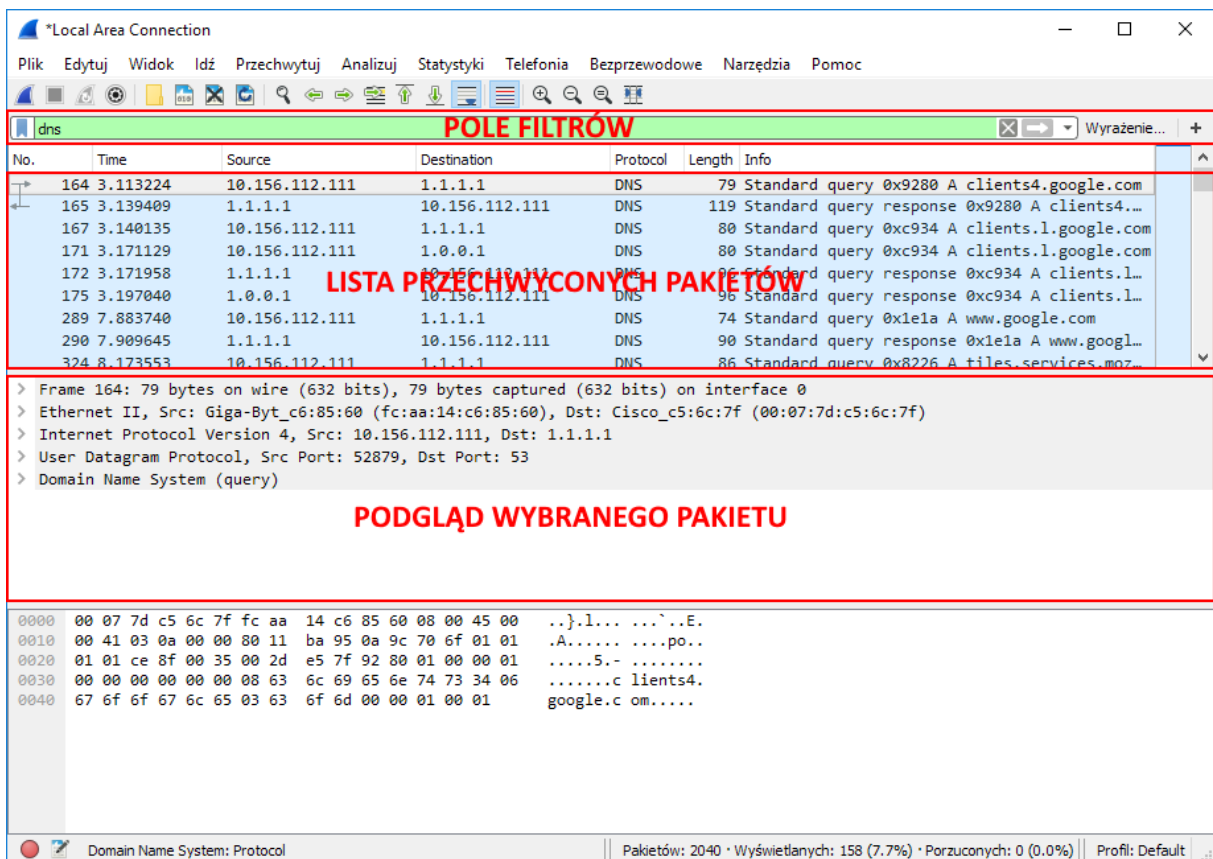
*Local Area Connection

Plik Edytuj Widok Idź Przechwytuj Analizuj Statystyki Telefonia Bezprzewodowe Narzędzia Pomoc

dns

POLE FILTRÓW

Wyrażenie... +

| No. | Time | Source | Destination | Protocol | Length | Info |
|---|---|---|---|---|---|---|
| 164 | 3.113224 | 10.156.112.111 | 1.1.1.1 | DNS | 79 | Standard query 0x9280 A clients4.google.com |
| 165 | 3.139409 | 1.1.1.1 | 10.156.112.111 | DNS | 119 | Standard query response 0x9280 A clients4.… |
| 167 | 3.140135 | 10.156.112.111 | 1.1.1.1 | DNS | 80 | Standard query 0xc934 A clients.l.google.com |
| 171 | 3.171129 | 10.156.112.111 | 1.0.0.1 | DNS | 80 | Standard query 0xc934 A clients.l.google.com |
| 172 | 3.171958 | 1.1.1.1 | 10.156.112.111 | DNS | 96 | Standard query response 0xc934 A clients.l… |
| 175 | 3.197040 | 1.0.0.1 | 10.156.112.111 | DNS | 96 | Standard query response 0xc934 A clients.l… |
| 289 | 7.883740 | 10.156.112.111 | 1.1.1.1 | DNS | 74 | Standard query 0x1e1a A www.google.com |
| 290 | 7.909645 | 1.1.1.1 | 10.156.112.111 | DNS | 90 | Standard query response 0x1e1a A www.googl… |
| 324 | 8.173553 | 10.156.112.111 | 1.1.1.1 | DNS | 86 | Standard query 0x8226 A tiles.services.moz… |

LISTA PRZECHWYCONYCH PAKIETÓW

> Frame 164: 79 bytes on wire (632 bits), 79 bytes captured (632 bits) on interface 0
> Ethernet II, Src: Giga-Byt_c6:85:60 (fc:aa:14:c6:85:60), Dst: Cisco_c5:6c:7f (00:07:7d:c5:6c:7f)
> Internet Protocol Version 4, Src: 10.156.112.111, Dst: 1.1.1.1
> User Datagram Protocol, Src Port: 52879, Dst Port: 53
> Domain Name System (query)

PODGLĄD WYBRANEGO PAKIETU

0000 00 07 7d c5 6c 7f fc aa 14 c6 85 60 08 00 45 00 ..}.l... ...`..E.
0010 00 41 03 0a 00 00 80 11 ba 95 0a 9c 70 6f 01 01 .A...... ....po..
0020 01 01 ce 8f 00 35 00 2d e5 7f 92 80 01 00 00 01 .....5.- ........
0030 00 00 00 00 00 00 08 63 6c 69 65 6e 74 73 34 06 .......c lients4.
0040 67 6f 6f 67 6c 65 03 63 6f 6d 00 00 01 00 01 google.c om.....

Domain Name System: Protocol
Pakietów: 2040 · Wyświetlanych: 158 (7.7%) · Porzuconych: 0 (0.0%)
Profil: Default